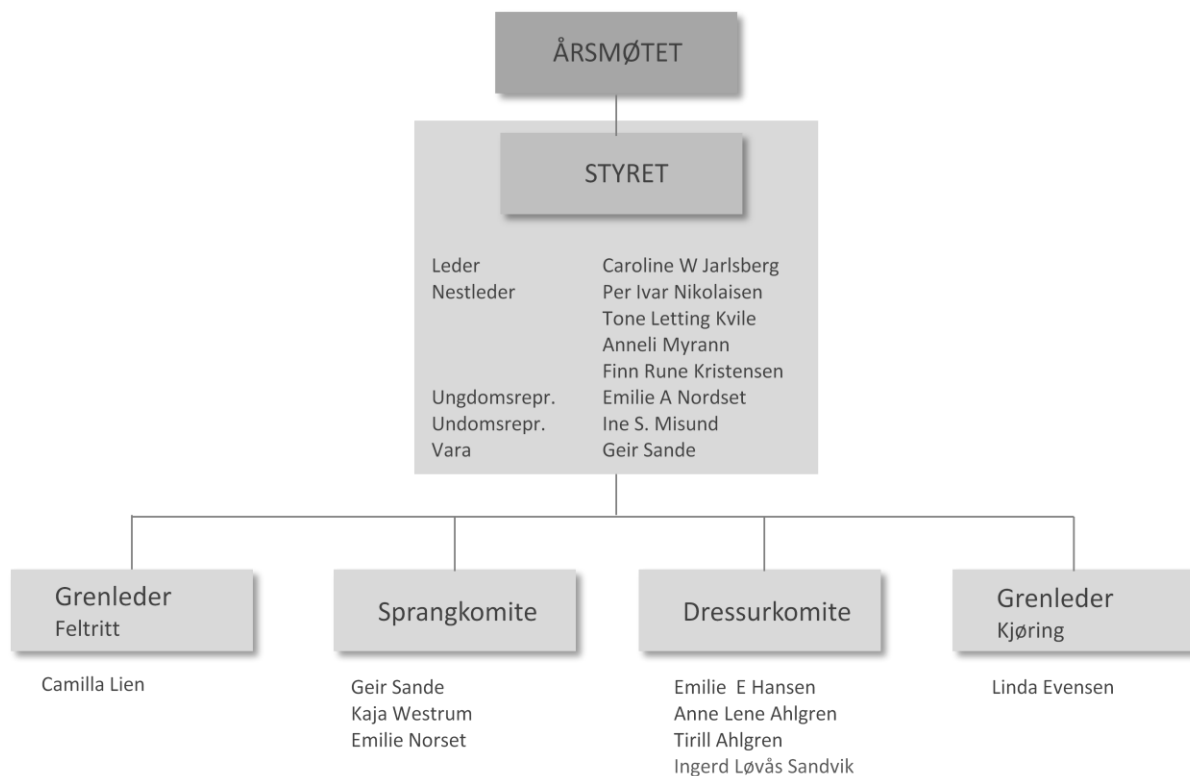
ÅRSMØTET

STYRET

| | |
|---|---|
| Leder | Caroline W Jarlsberg |
| Nestleder | Per Ivar Nikolaisen |
| | Tone Letting Kvile |
| | Anneli Myrann |
| | Finn Rune Kristensen |
| Ungdomsrepr. | Emilie A Nordset |
| Undomsrepr. | Ine S. Misund |
| Vara | Geir Sande |

Grenleder Feltritt

Camilla Lien

Sprangkomite

Geir Sande
Kaja Westrum
Emilie Norset

Dressurkomite

Emilie E Hansen
Anne Lene Ahlgren
Tirill Ahlgren
Ingerd Løvås Sandvik

Grenleder Kjøring

Linda Evensen